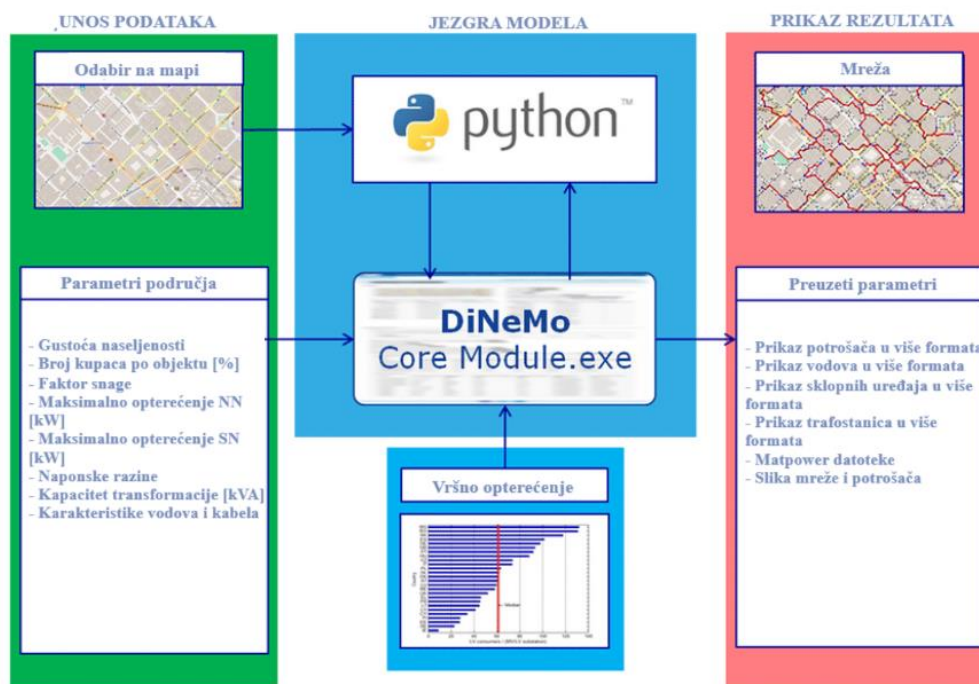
UNOS PODATAKA

Odabir na mapi

Parametri područja

- Gustoća naseljenosti
- Broj kupaca po objektu [%]
- Faktor snage
- Maksimalno opterećenje NN [kW]
- Maksimalno opterećenje SN [kW]
- Naponske razine
- Kapacitet transformacije [kVA]
- Karakteristike vodova i kabela

JEZGRA MODELA

python™

DiNeMo
Core Module.exe

Vršno opterećenje

PRIKAZ REZULTATA

Mreža

Preuzeti parametri

- Prikaz potrošača u više formata
- Prikaz vodova u više formata
- Prikaz sklopnih uređaja u više formata
- Prikaz trafostanica u više formata
- Matpower datoteke
- Slika mreže i potrošača